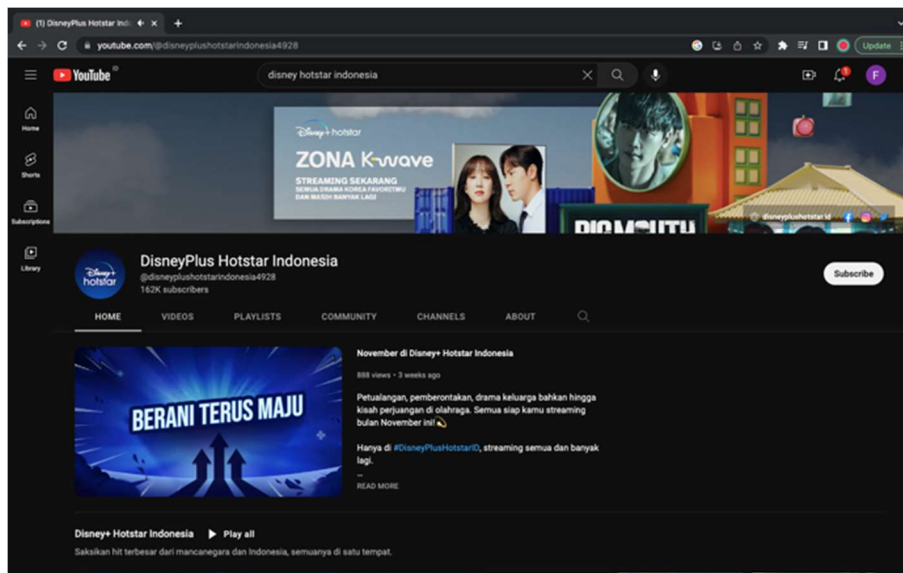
(1) DisneyPlus Hotstar Indo ×
youtube.com/@disneyplushotstarindonesia4928
Update
YouTube ID
disney hotstar indonesia
Home
Shorts
Subscriptions
Library
Disney+ hotstar
ZONA K-wave
STREAMING SEKARANG
SEMUA DRAMA KOREA FAVORITMU DAN MASIH BANYAK LAGI
BIG MOUTH
@disneyplushotstar.id
DisneyPlus Hotstar Indonesia
@disneyplushotstarindonesia4928
162K subscribers
Subscribe
HOME
VIDEOS
PLAYLISTS
COMMUNITY
CHANNELS
ABOUT
BERANI TERUS MAJU
November di Disney+ Hotstar Indonesia
888 views • 3 weeks ago
Petualangan, pemberontakan, drama keluarga bahkan hingga kisah perjuangan di olahraga. Semua siap kamu streaming bulan November ini!💫

Hanya di #DisneyPlusHotstarID, streaming semua dan banyak lagi.
...
READ MORE
Disney+ Hotstar Indonesia
Play all
Saksikan hit terbesar dari mancanegara dan Indonesia, semuanya di satu tempat.